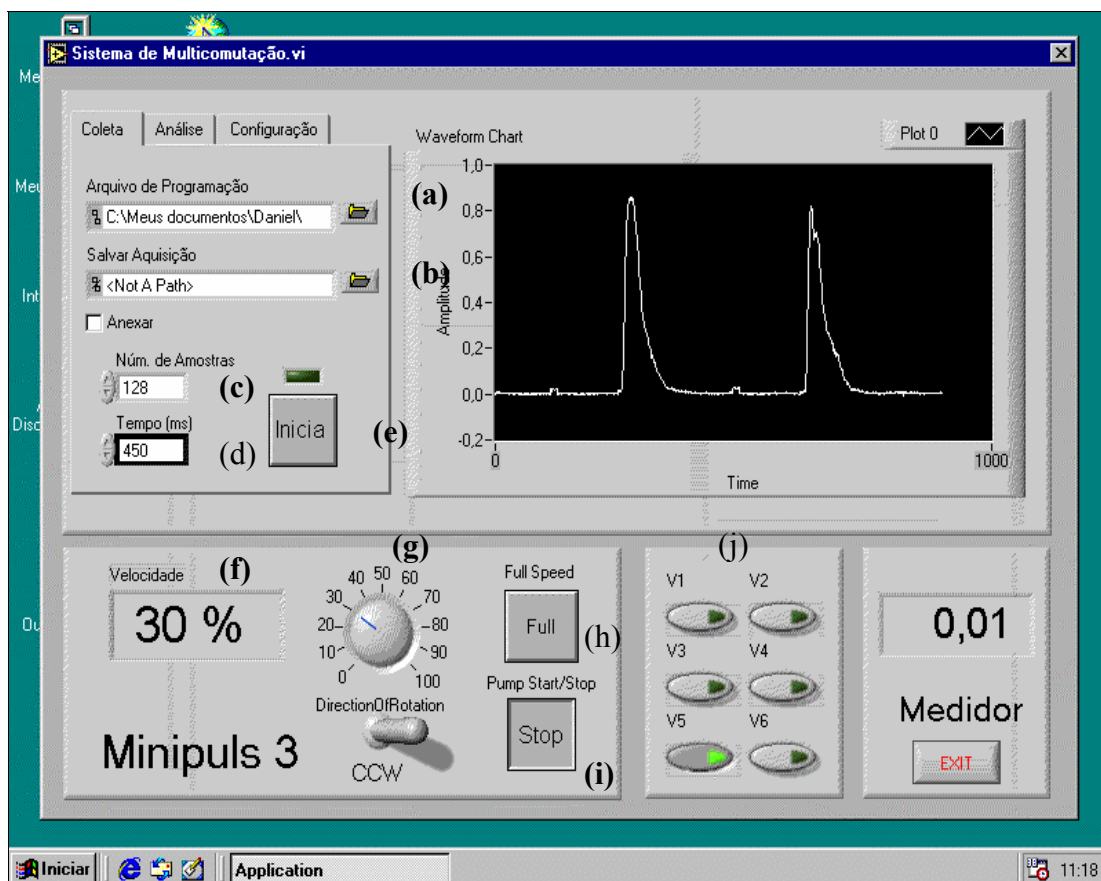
Me
Meu
Int
Disc
Ou

Sistema de Multicomutação.vi

Coleta | Análise | Configuração

Arquivo de Programação
C:\Meus documentos\Daniel\
(a)
Salvar Aquisição
<Not A Path>
(b)
Anexar
Núm. de Amostras
128
(c)
Tempo (ms)
450
(d)
Inicia
(e)

Waveform Chart
Plot 0
1,0
0,8
0,6
0,4
0,2
0,0
-0,2
Amplitude
0
1000
Time

Velocidade
(f)
30 %
(g)
40 50 60
30 70
20 80
10 90
0 100
DirectionOfRotation
CCW
Minipuls 3

Full Speed
Full
(h)
Pump Start/Stop
Stop
(i)

(j)
V1 V2
V3 V4
V5 V6

0,01
Medidor
EXIT

Iniciar
Application
11:18